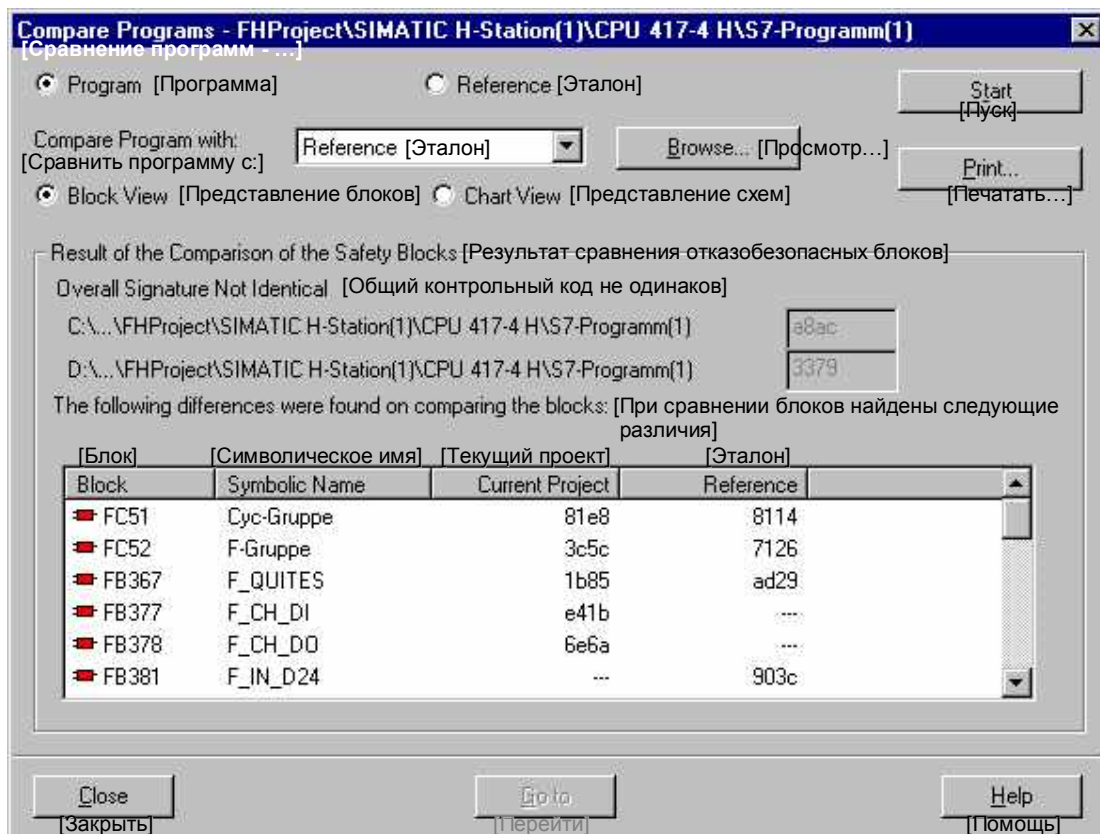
Compare Programs - FHProject\SIMATIC H-Station(1)\CPU 417-4 H\S7-Programm(1)
[Сравнение программ - …]

Program [Программа]

Reference [Эталон]

Start
[Пуск]

Compare Program with:
[Сравнить программу с:]

Reference [Эталон]

Browse... [Просмотр…]

Print...
[Печатать…]

Block View [Представление блоков]

Chart View [Представление схем]

Result of the Comparison of the Safety Blocks [Результат сравнения отказобезопасных блоков]

Overall Signature Not Identical [Общий контрольный код не одинаков]

C:\...\FHProject\SIMATIC H-Station(1)\CPU 417-4 H\S7-Programm(1) a8ac

D:\...\FHProject\SIMATIC H-Station(1)\CPU 417-4 H\S7-Programm(1) 3379

The following differences were found on comparing the blocks: [При сравнении блоков найдены следующие различия]

| [Блок] Block | [Символическое имя] Symbolic Name | [Текущий проект] Current Project | [Эталон] Reference |
|---|---|---|---|
| FC51 | Cyc-Gruppe | 81e8 | 8114 |
| FC52 | F-Gruppe | 3c5c | 7126 |
| FB367 | F_QUITES | 1b85 | ad29 |
| FB377 | F_CH_DI | e41b | --- |
| FB378 | F_CH_DO | 6e6a | --- |
| FB381 | F_IN_D24 | --- | 903c |

Close
[Закрыть]

Go to
[Перейти]

Help
[Помощь]